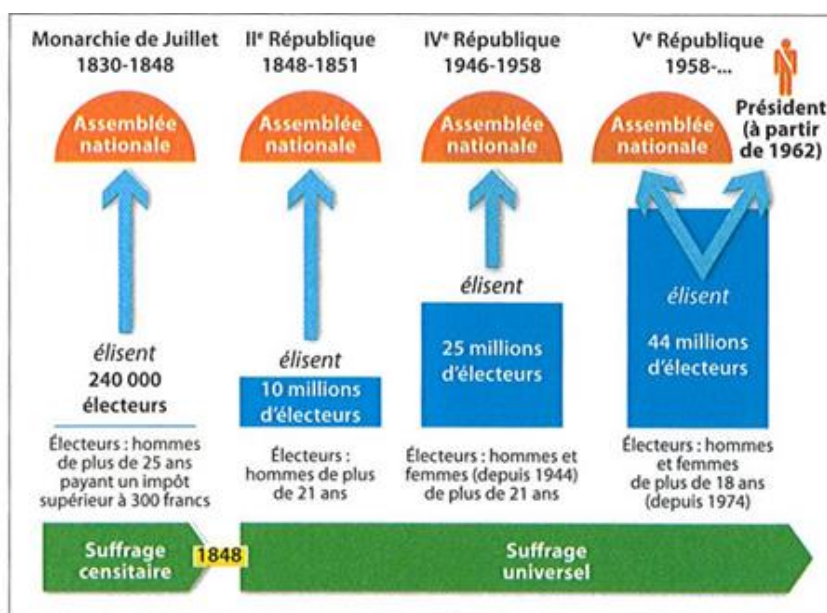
Monarchie de Juillet
1830-1848

Assemblée nationale

élisent
240 000
électeurs

Électeurs : hommes de plus de 25 ans payant un impôt supérieur à 300 francs

IIe République
1848-1851

Assemblée nationale

élisent
10 millions d'électeurs

Électeurs : hommes de plus de 21 ans

IVe République
1946-1958

Assemblée nationale

élisent
25 millions d'électeurs

Électeurs : hommes et femmes (depuis 1944) de plus de 21 ans

Ve République
1958-...

Assemblée nationale

Président (à partir de 1962)

élisent
44 millions d'électeurs

Électeurs : hommes et femmes de plus de 18 ans (depuis 1974)

Suffrage censitaire

1848

Suffrage universel